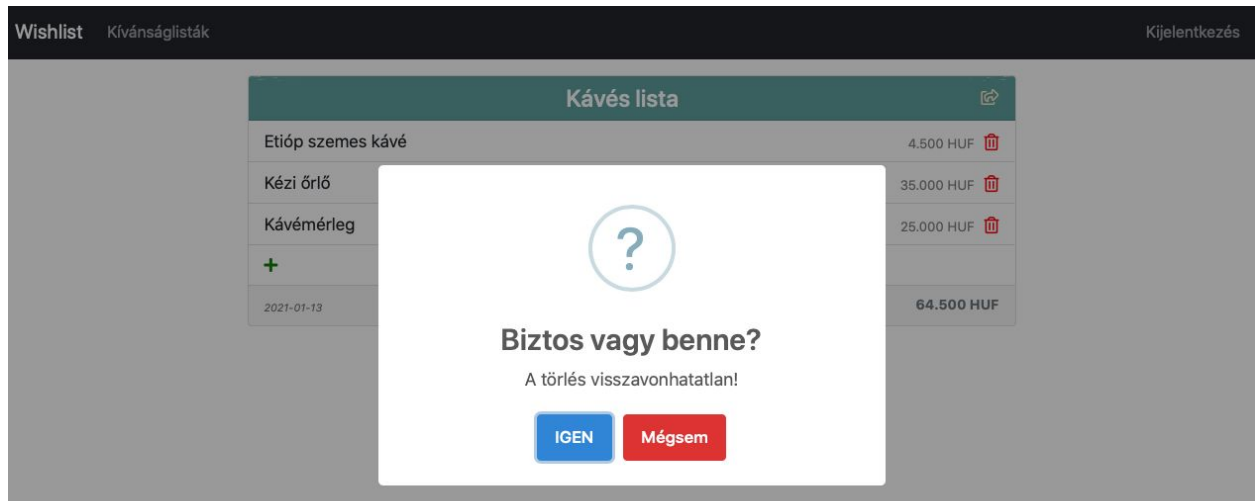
Wishlist Kívánságlisták Kijelentkezés

Kávés lista

Etióp szemes kávé 4.500 HUF

Kézi őrlő 35.000 HUF

Kávémérleg 25.000 HUF

+

2021-01-13 64.500 HUF

?

Biztos vagy benne?

A törlés visszavonhatatlan!

IGEN Mégsem